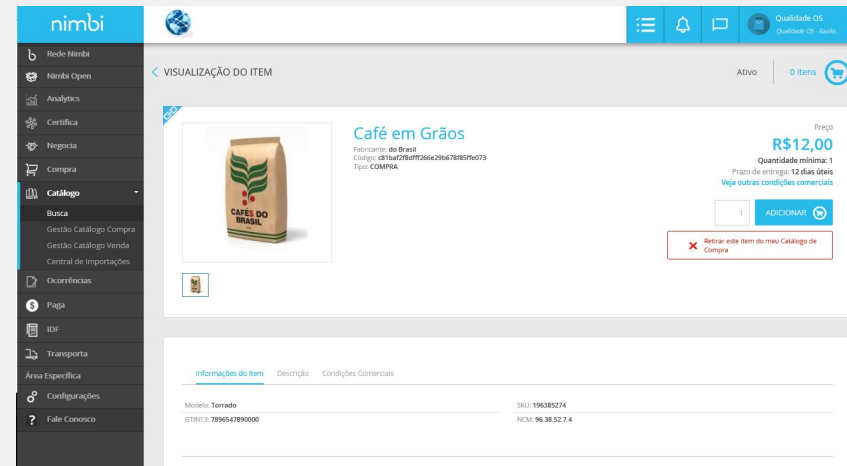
nimbi

Qualidade OS
Qualidade OS - Reido...

Rede Nimbi
Nimbi Open
Analytics
Certifica
Negocia
Compra
Catálogo
Busca
Gestão Catálogo Compra
Gestão Catálogo Venda
Central de Importações
Ocorrências
Paga
IDF
Transporta
Área Específica
Configurações
Fale Conosco

< VISUALIZAÇÃO DO ITEM

Ativo

0 itens

Café em Grãos

Fabricante: do Brasil
Código: c81baf2f8dfff266e29b678f85ffe073
Tipo: COMPRA

CAFÉS DO BRASIL

Preço
R$12,00
Quantidade mínima: 1
Prazo de entrega: 12 dias úteis
Veja outras condições comerciais

1

ADICIONAR

Retirar este item do meu Catálogo de Compra

Informações do Item
Descrição
Condições Comerciais

Modelo: Torrado
GTIN13: 7896547890000

SKU: 196385274
NCM: 96.38.52.7.4